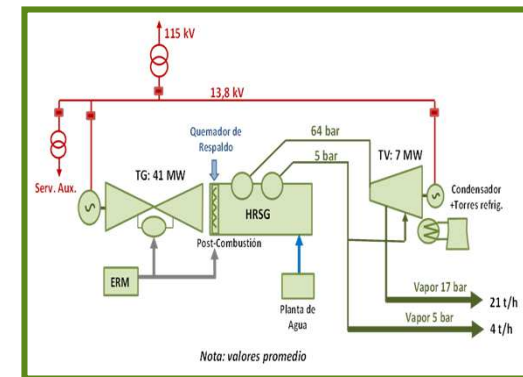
115 kV

13,8 kV

Serv. Aux.

Quemador de Respaldo

64 bar

5 bar

TG: 41 MW

HRSG

TV: 7 MW

Condensador +Torres refrig.

Post-Combustión

ERM

Planta de Agua

Vapor 17 bar

21 t/h

Vapor 5 bar

4 t/h

Nota: valores promedio